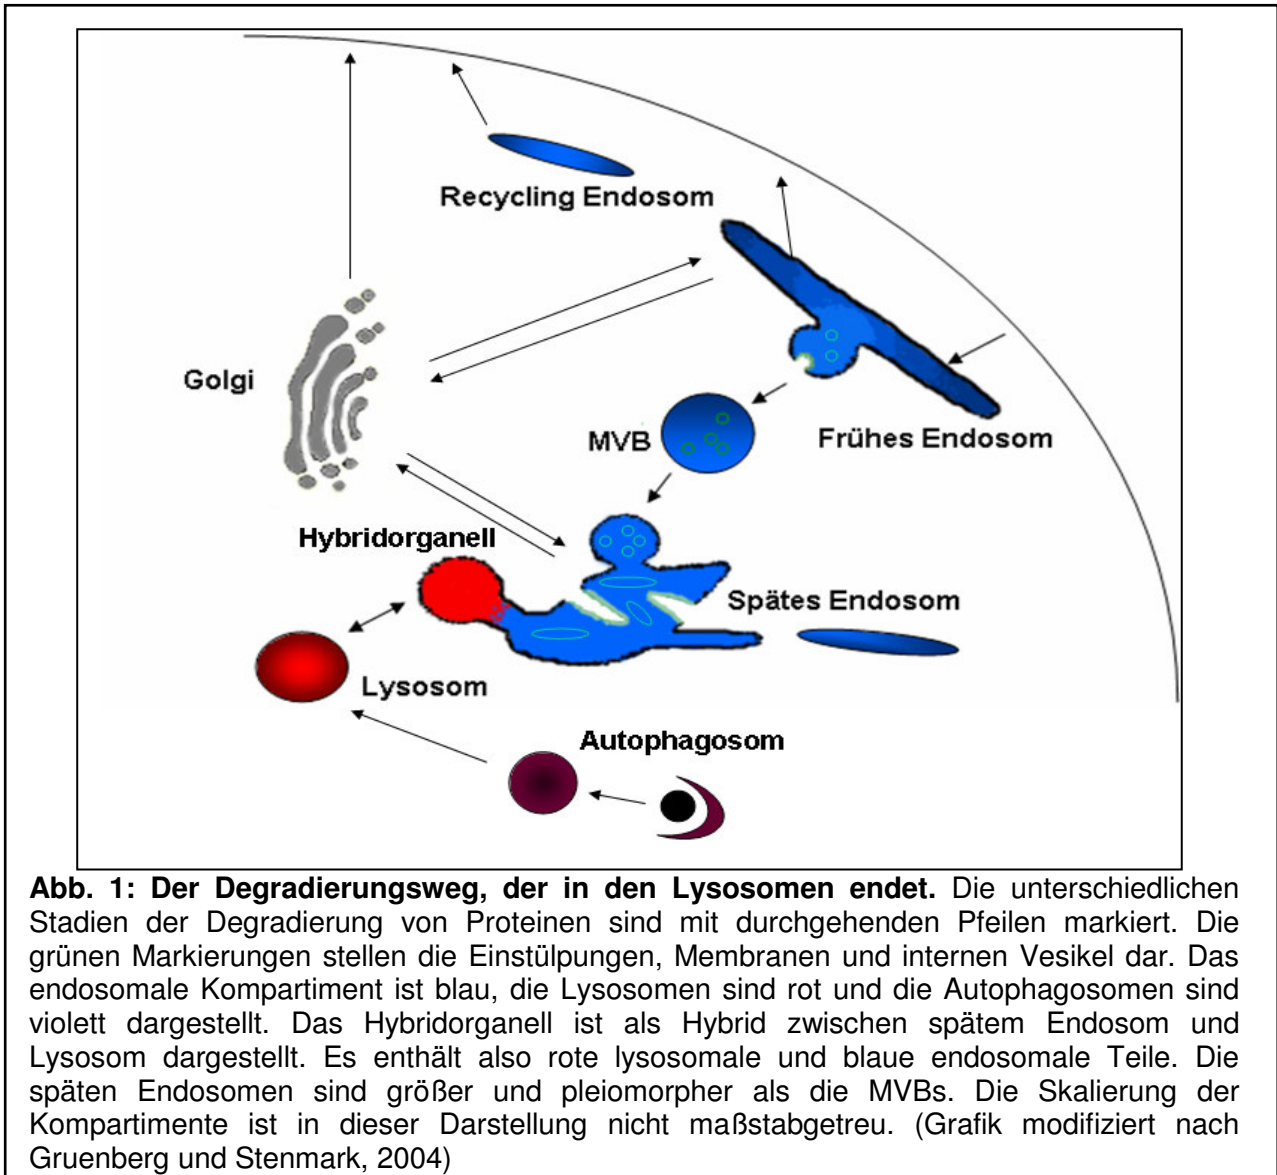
Recycling Endosom

Golgi

MVB

Frühes Endosom

Hybridorganell

Spätes Endosom

Lysosom

Autophagosom

**Abb. 1: Der Degradierungsweg, der in den Lysosomen endet.** Die unterschiedlichen Stadien der Degradierung von Proteinen sind mit durchgehenden Pfeilen markiert. Die grünen Markierungen stellen die Einstülpungen, Membranen und internen Vesikel dar. Das endosomale Kompartiment ist blau, die Lysosomen sind rot und die Autophagosomen sind violett dargestellt. Das Hybridorganell ist als Hybrid zwischen spätem Endosom und Lysosom dargestellt. Es enthält also rote lysosomale und blaue endosomale Teile. Die späten Endosomen sind größer und pleiomorpher als die MVBs. Die Skalierung der Kompartimente ist in dieser Darstellung nicht maßstabgetreu. (Grafik modifiziert nach Gruenberg und Stenmark, 2004)